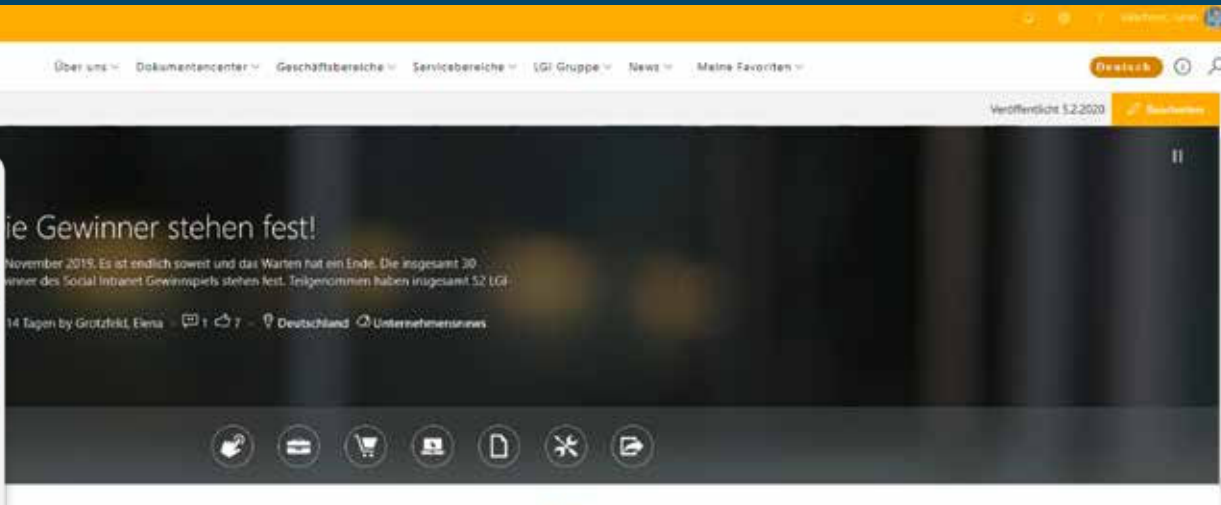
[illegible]

Über uns Dokumentencenter Geschäftsbereiche Servicebereiche LGI Gruppe News Meine Favoriten

Deutsch

Veröffentlicht 5.2.2020 Bearbeiten

ie Gewinner stehen fest!

November 2019. Es ist endlich soweit und das Warten hat ein Ende. Die insgesamt 30 inner des Social Intranet Gewinnspiels stehen fest. Teilgenommen haben insgesamt 52 LGI-

14 Tagen by Grotzfeld, Elena · 1 7 · Deutschland Unternehmensnews